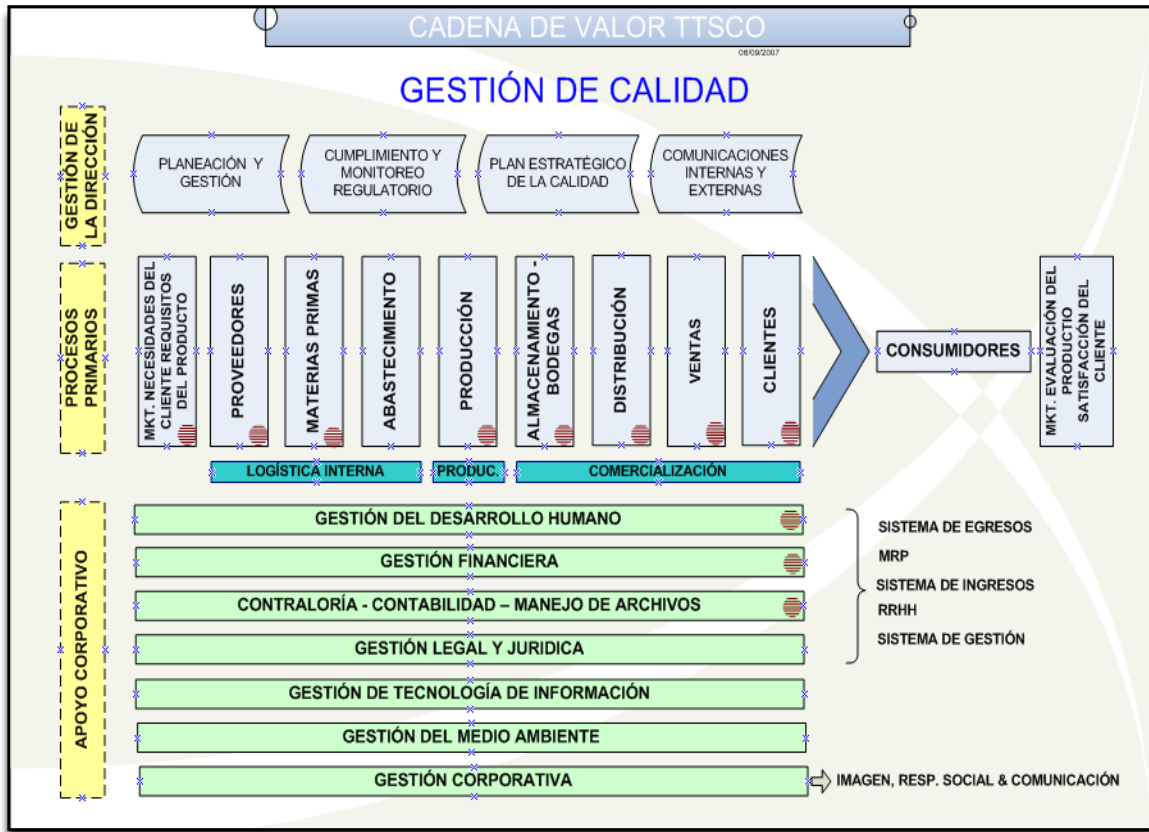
CADENA DE VALOR TTSCO

08/09/2007

GESTIÓN DE CALIDAD

GESTIÓN DE LA DIRECCIÓN

PLANEACIÓN Y GESTIÓN

CUMPLIMIENTO Y MONITOREO REGULATORIO

PLAN ESTRATÉGICO DE LA CALIDAD

COMUNICACIONES INTERNAS Y EXTERNAS

PROCESOS PRIMARIOS

MKT. NECESIDADES DEL CLIENTE REQUISITOS DEL PRODUCTO

PROVEEDORES

MATERIAS PRIMAS

ABASTECIMIENTO

PRODUCCIÓN

ALMACENAMIENTO - BODEGAS

DISTRIBUCIÓN

VENTAS

CLIENTES

CONSUMIDORES

MKT. EVALUACIÓN DEL PRODUCTO SATISFACCIÓN DEL CLIENTE

LOGÍSTICA INTERNA

PRODUC.

COMERCIALIZACIÓN

APOYO CORPORATIVO

GESTIÓN DEL DESARROLLO HUMANO

GESTIÓN FINANCIERA

CONTRALORÍA - CONTABILIDAD – MANEJO DE ARCHIVOS

GESTIÓN LEGAL Y JURIDICA

GESTIÓN DE TECNOLOGÍA DE INFORMACIÓN

GESTIÓN DEL MEDIO AMBIENTE

GESTIÓN CORPORATIVA

SISTEMA DE EGRESOS

MRP

SISTEMA DE INGRESOS

RRHH

SISTEMA DE GESTIÓN

IMAGEN, RESP. SOCIAL & COMUNICACIÓN